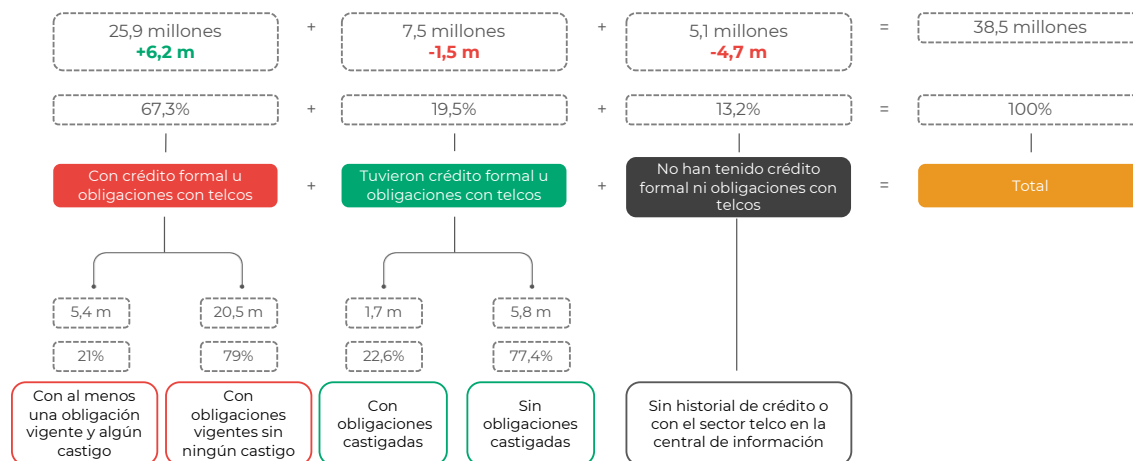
25,9 millones
+6,2 m

+

7,5 millones
-1,5 m

+

5,1 millones
-4,7 m

=

38,5 millones

67,3%

+

19,5%

+

13,2%

=

100%

Con crédito formal u obligaciones con telcos

+

Tuvieron crédito formal u obligaciones con telcos

+

No han tenido crédito formal ni obligaciones con telcos

=

Total

5,4 m

21%

Con al menos una obligación vigente y algún castigo

20,5 m

79%

Con obligaciones vigentes sin ningún castigo

1,7 m

22,6%

Con obligaciones castigadas

5,8 m

77,4%

Sin obligaciones castigadas

Sin historial de crédito o con el sector telco en la central de información